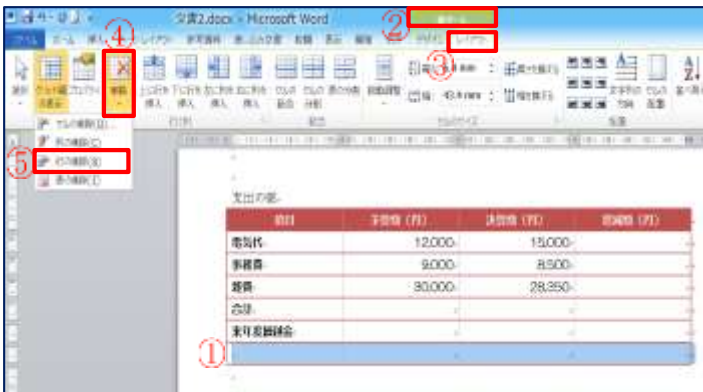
文書2.docx - Microsoft Word
②
③
④
⑤
削除
レイアウト
行の削除(R)

支出の部

| 項目 | 予算額（円） | 決算額（円） | 差額（円） |
|---|---|---|---|
| 電気代 | 12,000 | 15,000 | |
| 事務費 | 9,000 | 8,500 | |
| 雑費 | 30,000 | 28,350 | |
| 合計 | | | |
| 来年度繰越金 | | | |
| | | | |

①